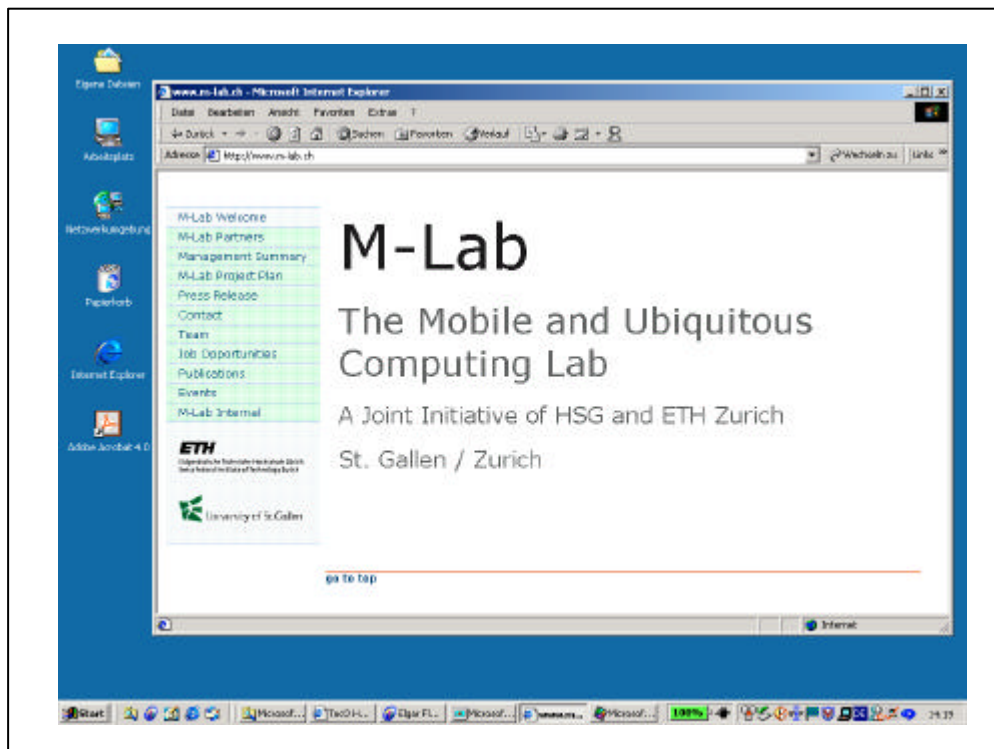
Eigene Dateien

Arbeitsplatz

Netzwerkumgebung

Papierkorb

Internet Explorer

Adobe Acrobat 4.0

www.m-lab.ch - Microsoft Internet Explorer

Datei Bearbeiten Ansicht Favoriten Extras ?

Zurück Suchen Favoriten Verlauf

Adresse http://www.m-lab.ch Wechseln zu Links

M-Lab Welcome
M-Lab Partners
Management Summary
M-Lab Project Plan
Press Release
Contact
Team
Job Opportunities
Publications
Events
M-Lab Internal

ETH
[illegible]

University of St.Gallen

M-Lab

The Mobile and Ubiquitous Computing Lab

A Joint Initiative of HSG and ETH Zurich

St. Gallen / Zurich

go to top

Internet

Start Microsoft... TecDH... Elgar Fl... Microsoft... www.m... Microsoft... 100% 14:15